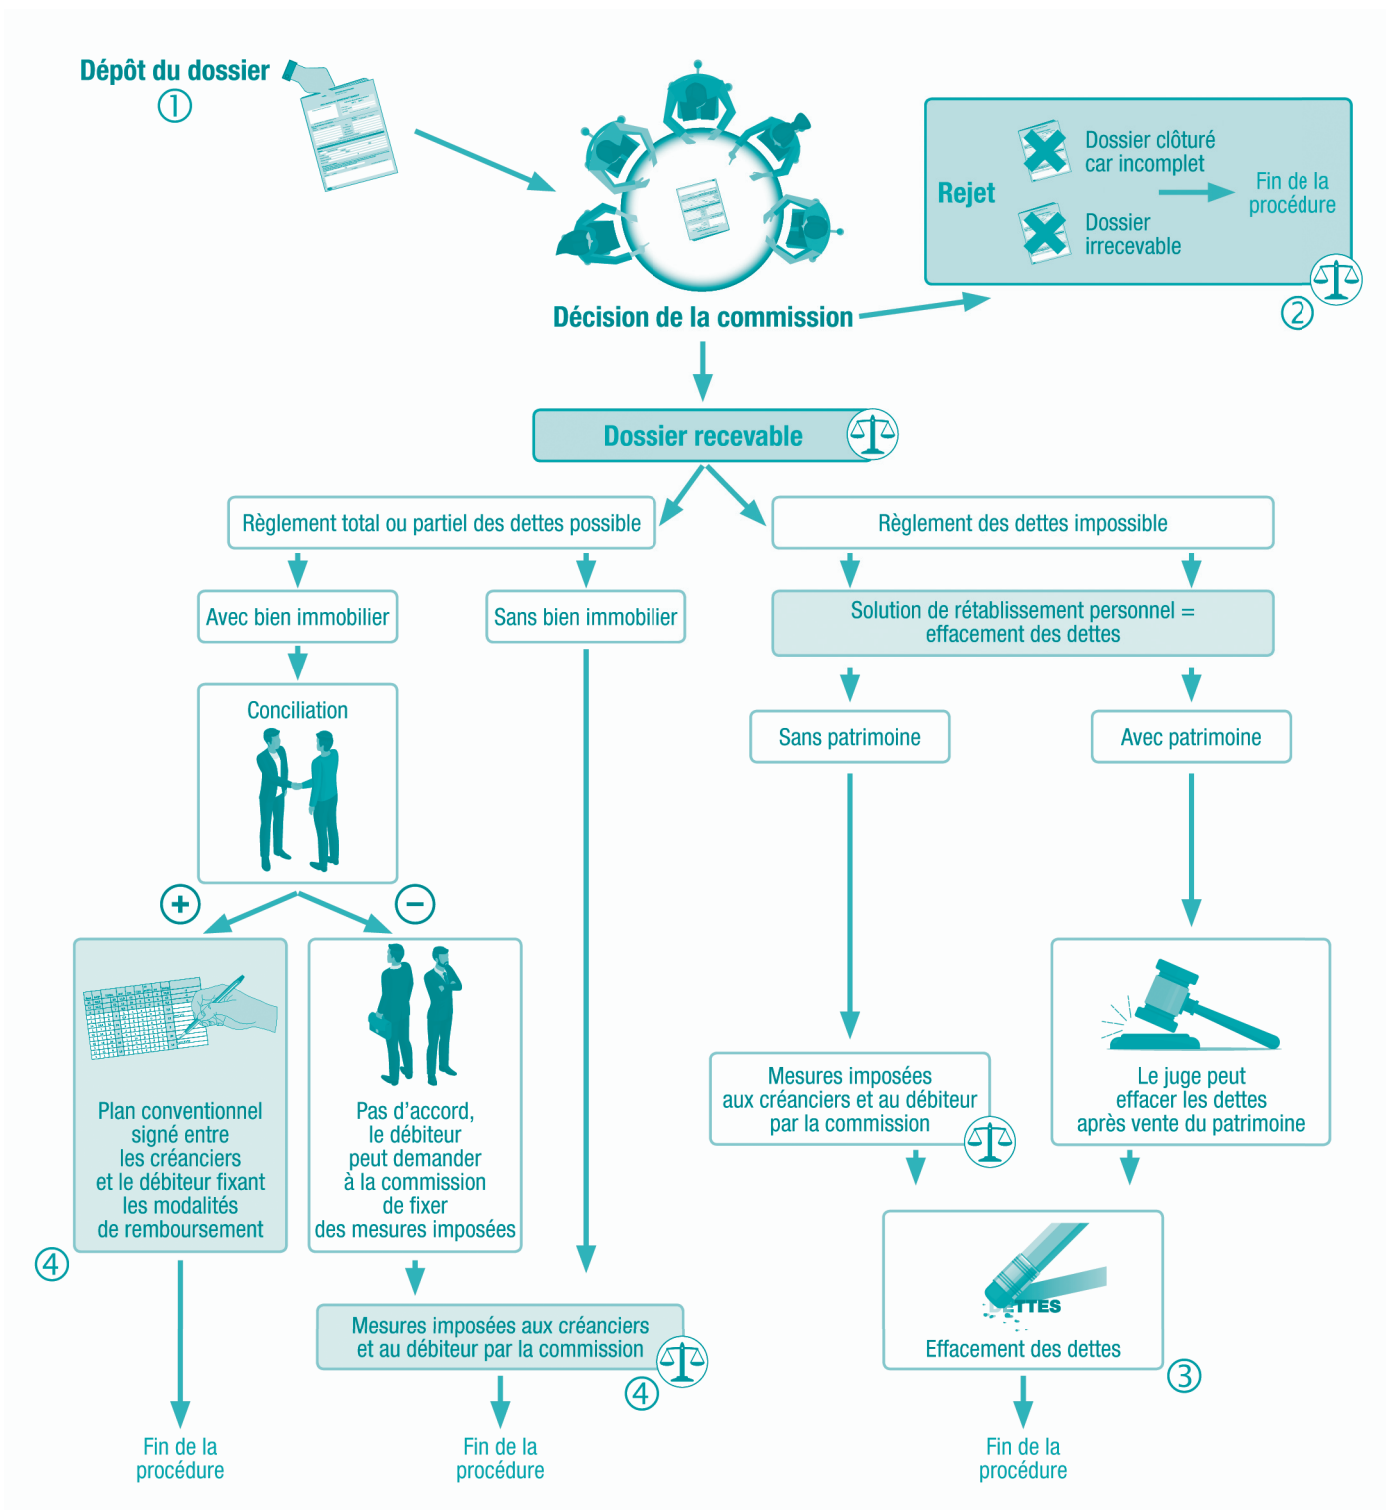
Dépôt du dossier
①

Décision de la commission

Rejet
Dossier clôturé car incomplet
Dossier irrecevable
Fin de la procédure
②

Dossier recevable

Règlement total ou partiel des dettes possible

Règlement des dettes impossible

Avec bien immobilier

Sans bien immobilier

Solution de rétablissement personnel = effacement des dettes

Conciliation

Sans patrimoine

Avec patrimoine

+

−

Plan conventionnel signé entre les créanciers et le débiteur fixant les modalités de remboursement
④

Pas d'accord, le débiteur peut demander à la commission de fixer des mesures imposées

Mesures imposées aux créanciers et au débiteur par la commission

Le juge peut effacer les dettes après vente du patrimoine

Mesures imposées aux créanciers et au débiteur par la commission
④

DETTES
Effacement des dettes
③

Fin de la procédure

Fin de la procédure

Fin de la procédure